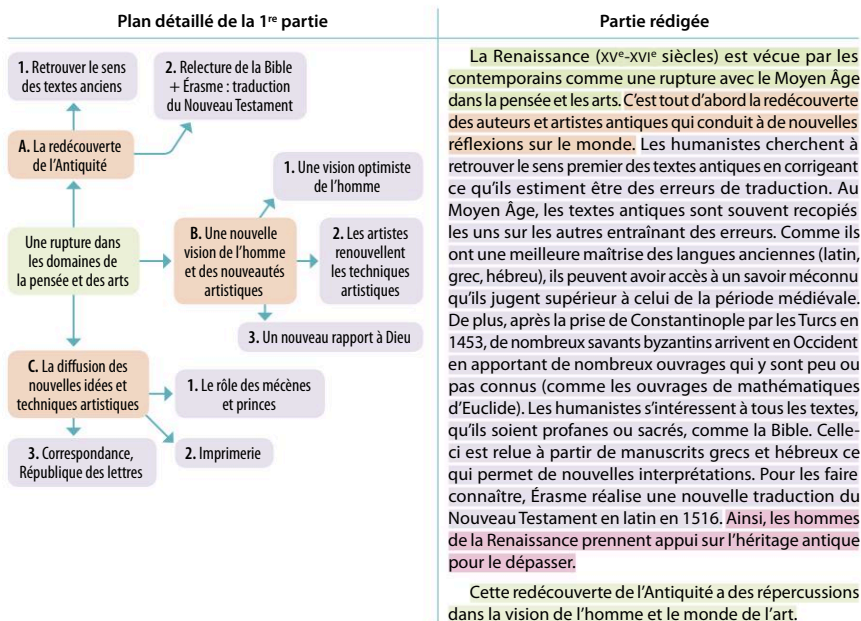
Plan détaillé de la 1re partie

Partie rédigée

1. Retrouver le sens des textes anciens

2. Relecture de la Bible + Érasme : traduction du Nouveau Testament

A. La redécouverte de l'Antiquité

1. Une vision optimiste de l'homme

Une rupture dans les domaines de la pensée et des arts

B. Une nouvelle vision de l'homme et des nouveautés artistiques

2. Les artistes renouvellent les techniques artistiques

3. Un nouveau rapport à Dieu

C. La diffusion des nouvelles idées et techniques artistiques

1. Le rôle des mécènes et princes

3. Correspondance, République des lettres

2. Imprimerie

La Renaissance (XVe-XVIe siècles) est vécue par les contemporains comme une rupture avec le Moyen Âge dans la pensée et les arts. C'est tout d'abord la redécouverte des auteurs et artistes antiques qui conduit à de nouvelles réflexions sur le monde. Les humanistes cherchent à retrouver le sens premier des textes antiques en corrigeant ce qu'ils estiment être des erreurs de traduction. Au Moyen Âge, les textes antiques sont souvent recopiés les uns sur les autres entraînant des erreurs. Comme ils ont une meilleure maîtrise des langues anciennes (latin, grec, hébreu), ils peuvent avoir accès à un savoir méconnu qu'ils jugent supérieur à celui de la période médiévale. De plus, après la prise de Constantinople par les Turcs en 1453, de nombreux savants byzantins arrivent en Occident en apportant de nombreux ouvrages qui y sont peu ou pas connus (comme les ouvrages de mathématiques d'Euclide). Les humanistes s'intéressent à tous les textes, qu'ils soient profanes ou sacrés, comme la Bible. Celle-ci est relue à partir de manuscrits grecs et hébreux ce qui permet de nouvelles interprétations. Pour les faire connaître, Érasme réalise une nouvelle traduction du Nouveau Testament en latin en 1516. Ainsi, les hommes de la Renaissance prennent appui sur l'héritage antique pour le dépasser.

Cette redécouverte de l'Antiquité a des répercussions dans la vision de l'homme et le monde de l'art.